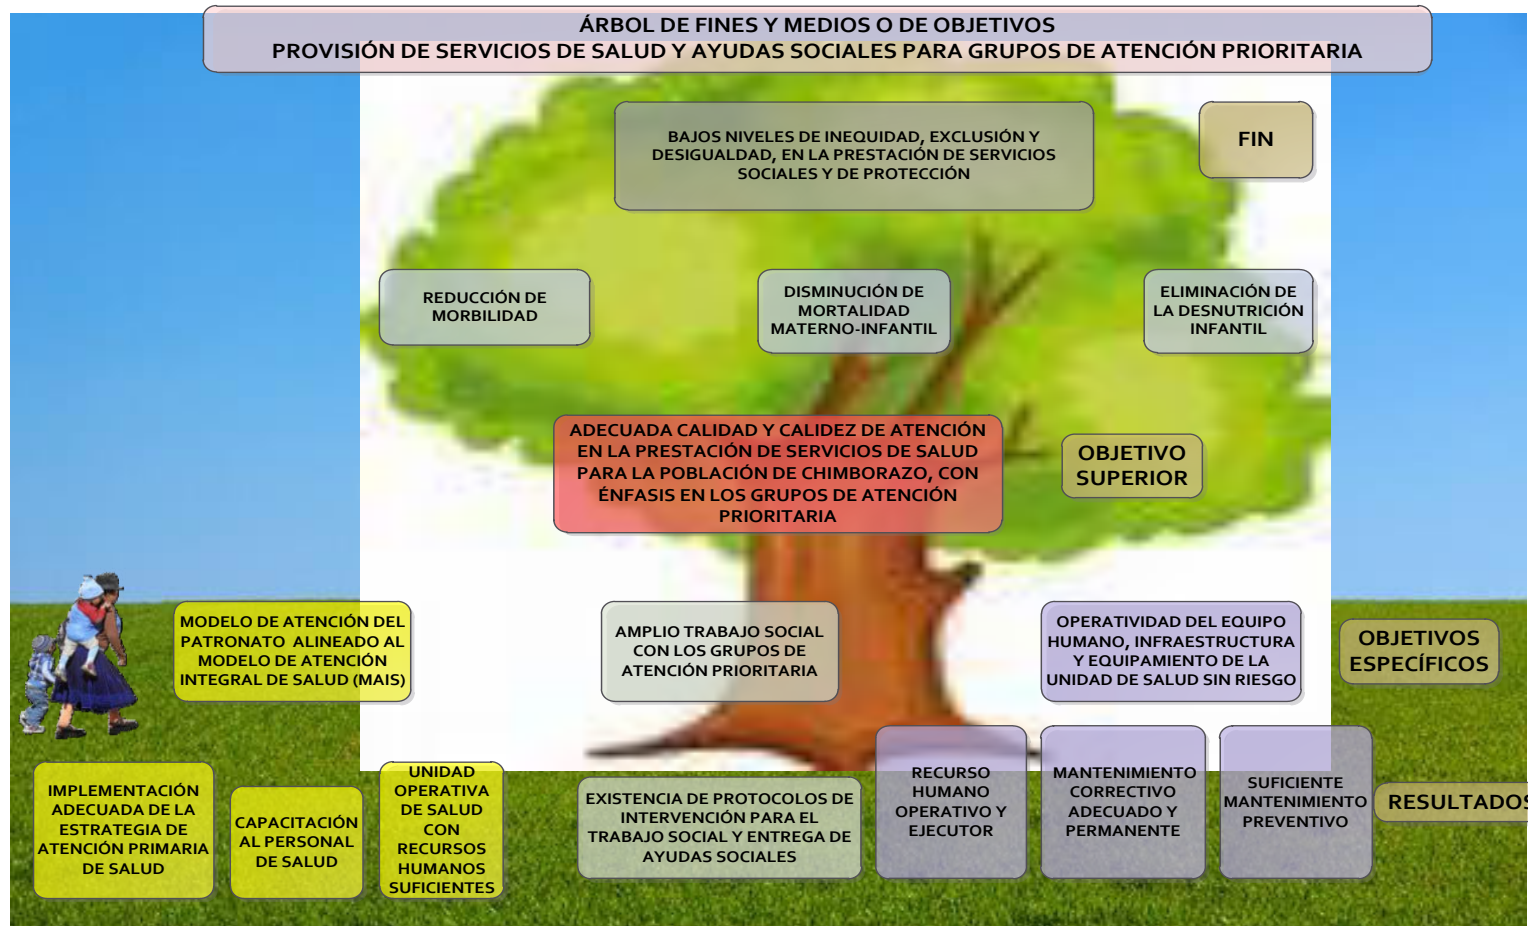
ÁRBOL DE FINES Y MEDIOS O DE OBJETIVOS
PROVISIÓN DE SERVICIOS DE SALUD Y AYUDAS SOCIALES PARA GRUPOS DE ATENCIÓN PRIORITARIA

BAJOS NIVELES DE INEQUIDAD, EXCLUSIÓN Y DESIGUALDAD, EN LA PRESTACIÓN DE SERVICIOS SOCIALES Y DE PROTECCIÓN

FIN

REDUCCIÓN DE MORBILIDAD

DISMINUCIÓN DE MORTALIDAD MATERNO-INFANTIL

ELIMINACIÓN DE LA DESNUTRICIÓN INFANTIL

ADECUADA CALIDAD Y CALIDEZ DE ATENCIÓN EN LA PRESTACIÓN DE SERVICIOS DE SALUD PARA LA POBLACIÓN DE CHIMBORAZO, CON ÉNFASIS EN LOS GRUPOS DE ATENCIÓN PRIORITARIA

OBJETIVO SUPERIOR

MODELO DE ATENCIÓN DEL PATRONATO ALINEADO AL MODELO DE ATENCIÓN INTEGRAL DE SALUD (MAIS)

AMPLIO TRABAJO SOCIAL CON LOS GRUPOS DE ATENCIÓN PRIORITARIA

OPERATIVIDAD DEL EQUIPO HUMANO, INFRAESTRUCTURA Y EQUIPAMIENTO DE LA UNIDAD DE SALUD SIN RIESGO

OBJETIVOS ESPECÍFICOS

IMPLEMENTACIÓN ADECUADA DE LA ESTRATEGIA DE ATENCIÓN PRIMARIA DE SALUD

CAPACITACIÓN AL PERSONAL DE SALUD

UNIDAD OPERATIVA DE SALUD CON RECURSOS HUMANOS SUFICIENTES

EXISTENCIA DE PROTOCOLOS DE INTERVENCIÓN PARA EL TRABAJO SOCIAL Y ENTREGA DE AYUDAS SOCIALES

RECURSO HUMANO OPERATIVO Y EJECUTOR

MANTENIMIENTO CORRECTIVO ADECUADO Y PERMANENTE

SUFICIENTE MANTENIMIENTO PREVENTIVO

RESULTADOS